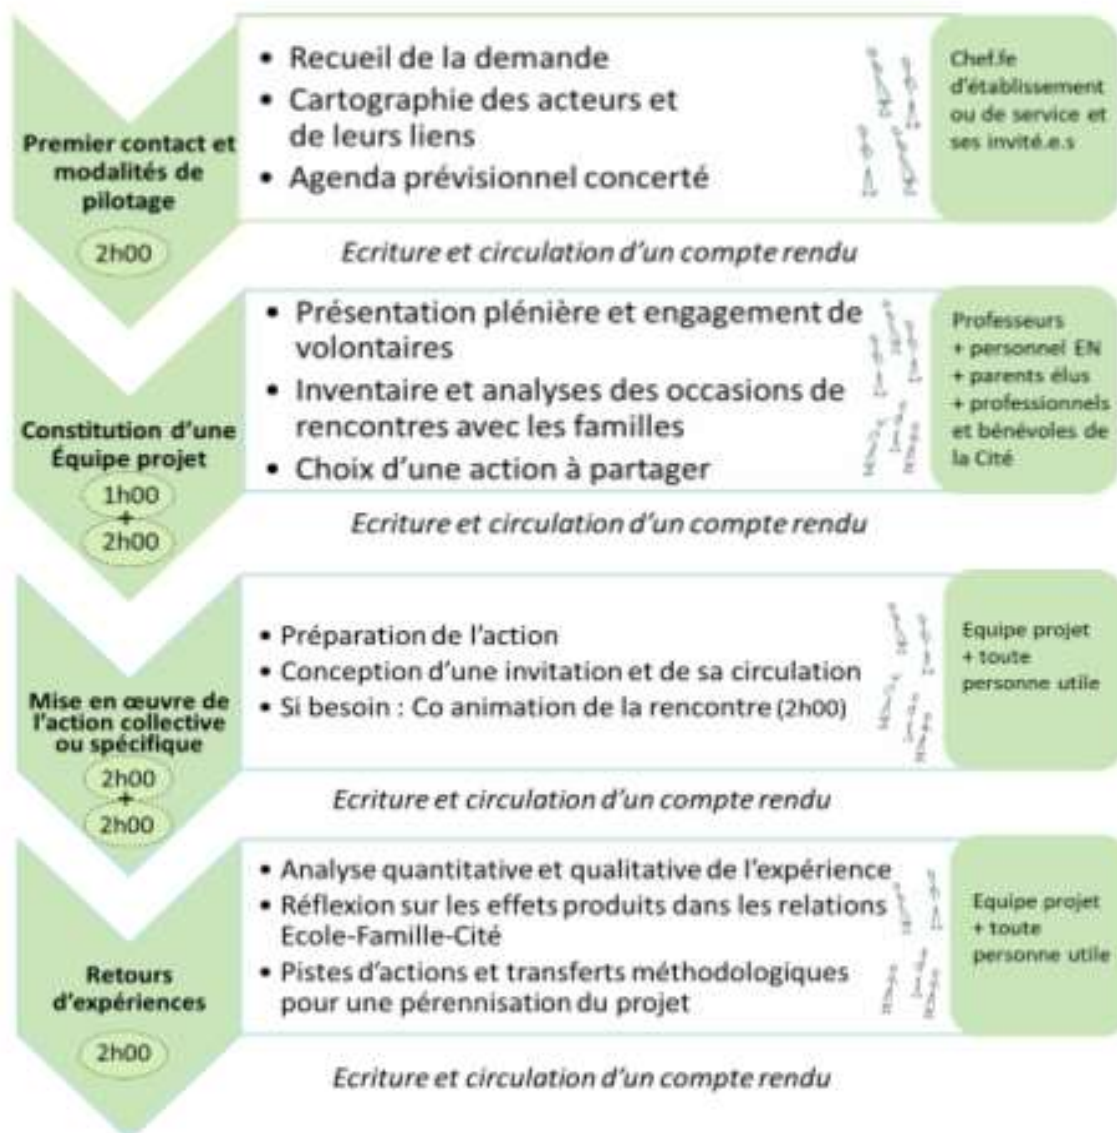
Premier contact et modalités de pilotage

2h00

• Recueil de la demande
• Cartographie des acteurs et de leurs liens
• Agenda prévisionnel concerté

Chef.fe d'établissement ou de service et ses invité.e.s

Ecriture et circulation d'un compte rendu

Constitution d'une Équipe projet

1h00
+
2h00

• Présentation plénière et engagement de volontaires
• Inventaire et analyses des occasions de rencontres avec les familles
• Choix d'une action à partager

Professeurs + personnel EN + parents élus + professionnels et bénévoles de la Cité

Ecriture et circulation d'un compte rendu

Mise en œuvre de l'action collective ou spécifique

2h00
+
2h00

• Préparation de l'action
• Conception d'une invitation et de sa circulation
• Si besoin : Co animation de la rencontre (2h00)

Equipe projet + toute personne utile

Ecriture et circulation d'un compte rendu

Retours d'expériences

2h00

• Analyse quantitative et qualitative de l'expérience
• Réflexion sur les effets produits dans les relations Ecole-Famille-Cité
• Pistes d'actions et transferts méthodologiques pour une pérennisation du projet

Equipe projet + toute personne utile

Ecriture et circulation d'un compte rendu